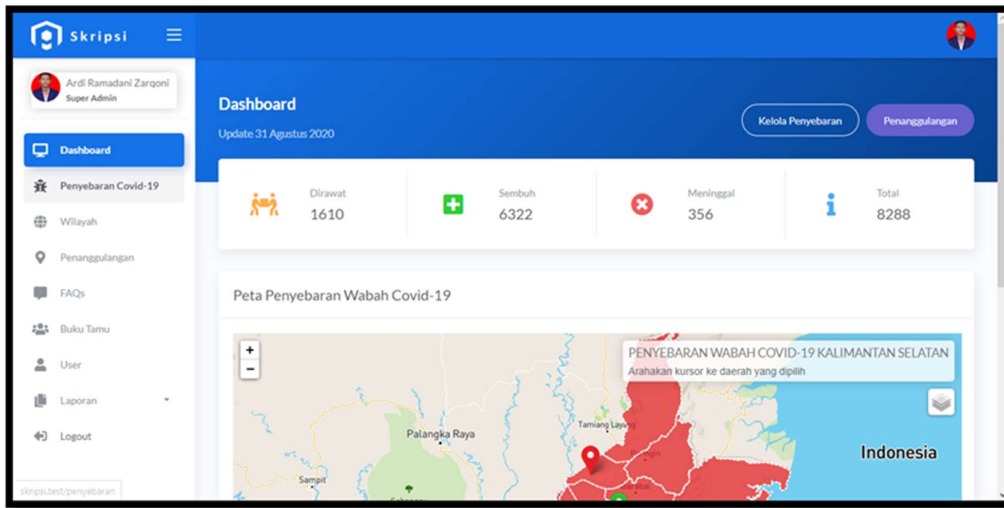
Skripsi

Ardi Ramadani Zarqoni
Super Admin

Dashboard
Penyebaran Covid-19
Wilayah
Penanggulangan
FAQs
Buku Tamu
User
Laporan
Logout

skripsi.test/penyebaran

Dashboard
Update 31 Agustus 2020

Kelola Penyebaran
Penanggulangan

Dirawat
1610

Sembuh
6322

Meninggal
356

Total
8288

Peta Penyebaran Wabah Covid-19

+
−

PENYEBARAN WABAH COVID-19 KALIMANTAN SELATAN
Arahakan kursor ke daerah yang dipilih

Palangka Raya
Tamiang Layang
Sampit
Indonesia